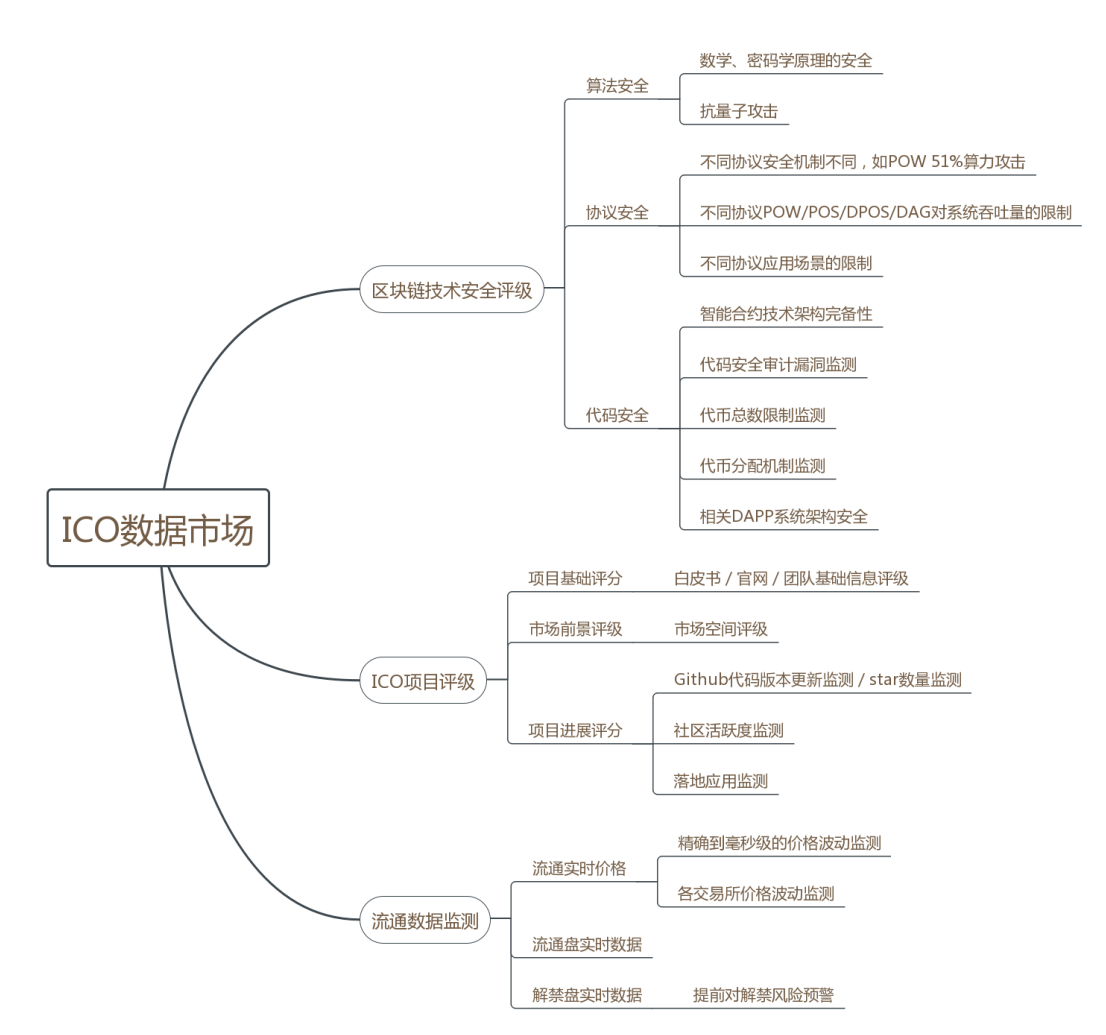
ICO数据市场

区块链技术安全评级

算法安全
数学、密码学原理的安全
抗量子攻击

协议安全
不同协议安全机制不同，如POW 51%算力攻击
不同协议POW/POS/DPOS/DAG对系统吞吐量的限制
不同协议应用场景的限制

代码安全
智能合约技术架构完备性
代码安全审计漏洞监测
代币总数限制监测
代币分配机制监测
相关DAPP系统架构安全

ICO项目评级

项目基础评分
白皮书 / 官网 / 团队基础信息评级

市场前景评级
市场空间评级

项目进展评分
Github代码版本更新监测 / star数量监测
社区活跃度监测
落地应用监测

流通数据监测

流通实时价格
精确到毫秒级的价格波动监测
各交易所价格波动监测

流通盘实时数据

解禁盘实时数据
提前对解禁风险预警